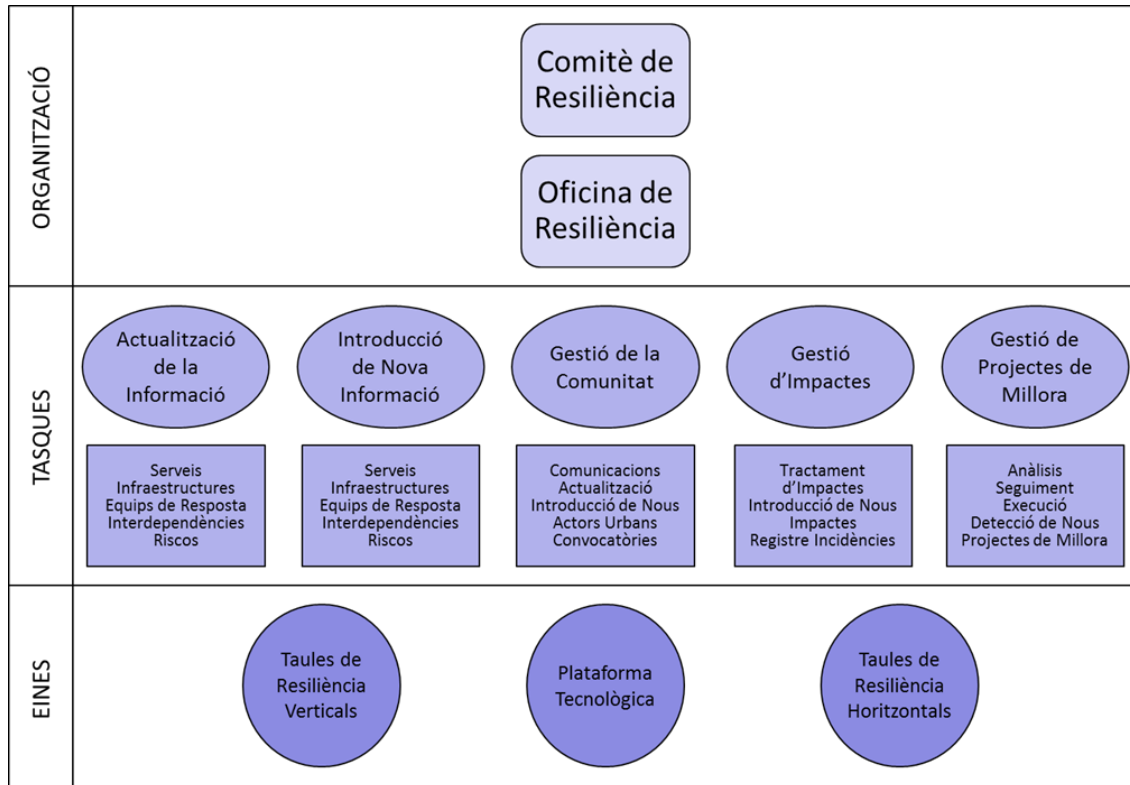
ORGANITZACIÓ

Comitè de Resiliència

Oficina de Resiliència

TASQUES

Actualització de la Informació

Introducció de Nova Informació

Gestió de la Comunitat

Gestió d'Impactes

Gestió de Projectes de Millora

Serveis
Infraestructures
Equips de Resposta
Interdependències
Riscos

Serveis
Infraestructures
Equips de Resposta
Interdependències
Riscos

Comunicacions
Actualització
Introducció de Nous Actors Urbans
Convocatòries

Tractament d'Impactes
Introducció de Nous Impactes
Registre Incidències

Anàlisis
Seguiment
Execució
Detecció de Nous Projectes de Millora

EINES

Taules de Resiliència Verticals

Plataforma Tecnològica

Taules de Resiliència Horitzontals